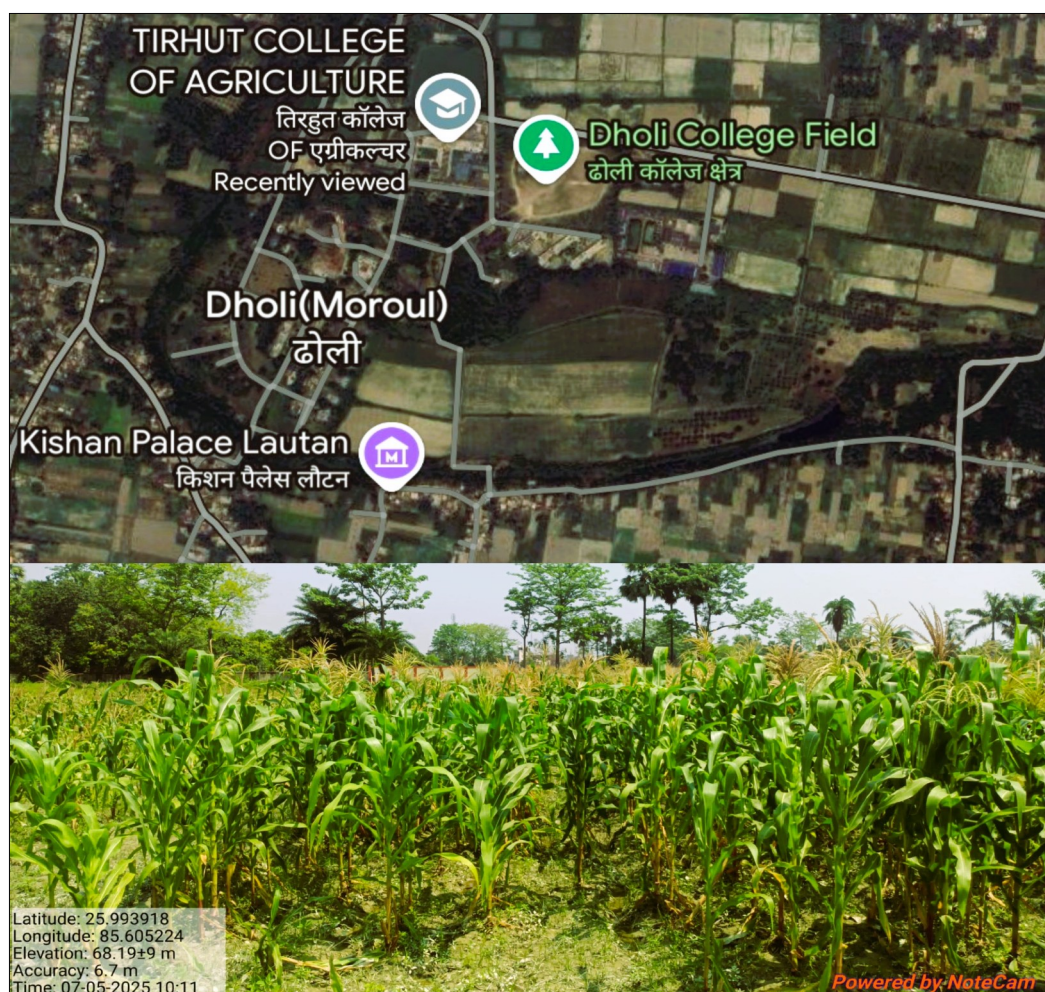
TIRHUT COLLEGE OF AGRICULTURE
तिरहुत कॉलेज OF एग्रीकल्चर
Recently viewed

Dholi College Field
ढोली कॉलेज क्षेत्र

Dholi(Moroul)
ढोली

Kishan Palace Lautan
किशन पैलेस लौटन

Latitude: 25.993918
Longitude: 85.605224
Elevation: 68.19±9 m
Accuracy: 6.7 m
Time: 07-05-2025 10:11

Powered by NoteCam